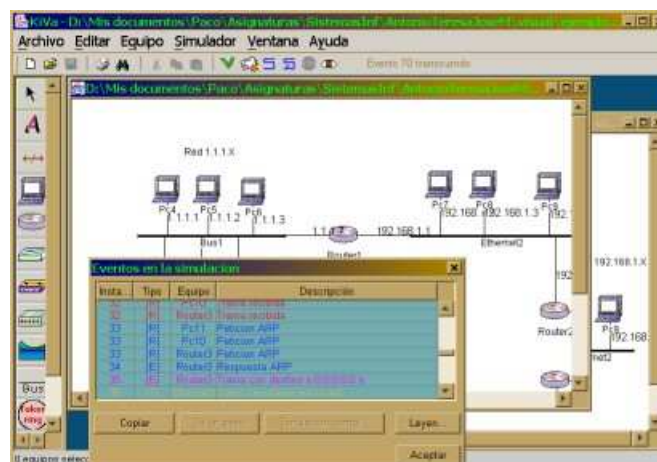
KiVa - D:\Mis documentos\Paco\Asignaturas\SistemasInf\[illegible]

Archivo Editar Equipo Simulador Ventana Ayuda

Evento 70 transcurrido

D:\Mis documentos\Paco\Asignaturas\SistemasInf\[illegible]

Red 1.1.1.X

Pc4 Pc5 Pc6
1.1.1.1 1.1.1.2 1.1.1.3

Bus1

1.1.1.2 Router1 192.168.1.1

Pc7 Pc8 Pc9
192.168. 192.168.1.3 192.

Ethernet2

192.168.1.X

192

Router2

Pc8 192.168.

net2

Eventos en la simulación

| Insta. | Tipo | Equipo | Descripción |
|---|---|---|---|
| 32 | R | Pc10 | Trama recibida |
| 32 | R | Router3 | Trama recibida |
| 33 | E | Pc11 | Petición ARP |
| 33 | E | Pc10 | Petición ARP |
| 33 | E | Router3 | Petición ARP |
| 34 | E | Router3 | Respuesta ARP |
| 35 | E | Router3 | Trama con destino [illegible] |

Copiar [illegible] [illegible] Leyen.

Aceptar

Bus

0 equipos selecc